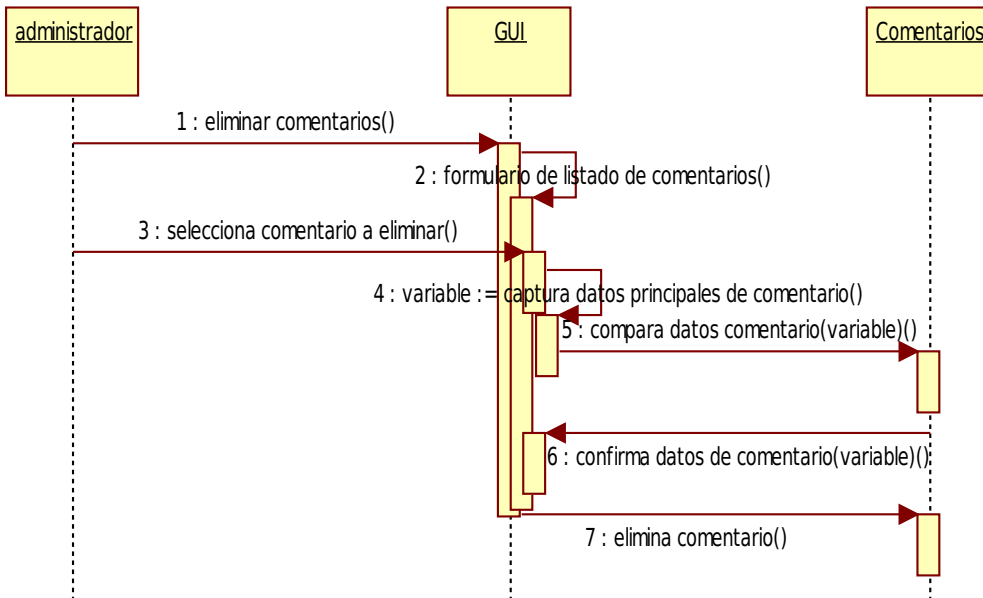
administrador

GUI

Comentarios

1 : eliminar comentarios()

2 : formulario de listado de comentarios()

3 : selecciona comentario a eliminar()

4 : variable := captura datos principales de comentario()

5 : compara datos comentario(variable)()

6 : confirma datos de comentario(variable)()

7 : elimina comentario()